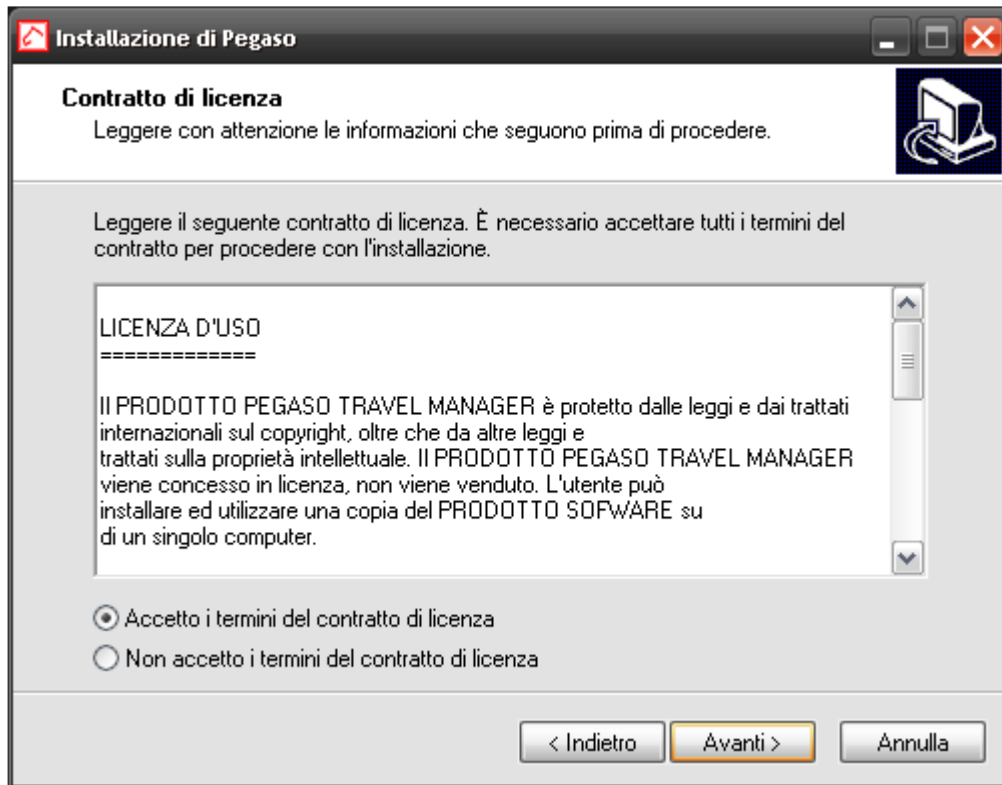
Installazione di Pegaso

Contratto di licenza
Leggere con attenzione le informazioni che seguono prima di procedere.

Leggere il seguente contratto di licenza. È necessario accettare tutti i termini del contratto per procedere con l'installazione.

LICENZA D'USO
=============

Il PRODOTTO PEGASO TRAVEL MANAGER è protetto dalle leggi e dai trattati internazionali sul copyright, oltre che da altre leggi e trattati sulla proprietà intellettuale. Il PRODOTTO PEGASO TRAVEL MANAGER viene concesso in licenza, non viene venduto. L'utente può installare ed utilizzare una copia del PRODOTTO SOFWARE su di un singolo computer.

Accetto i termini del contratto di licenza
Non accetto i termini del contratto di licenza

< Indietro
Avanti >
Annulla